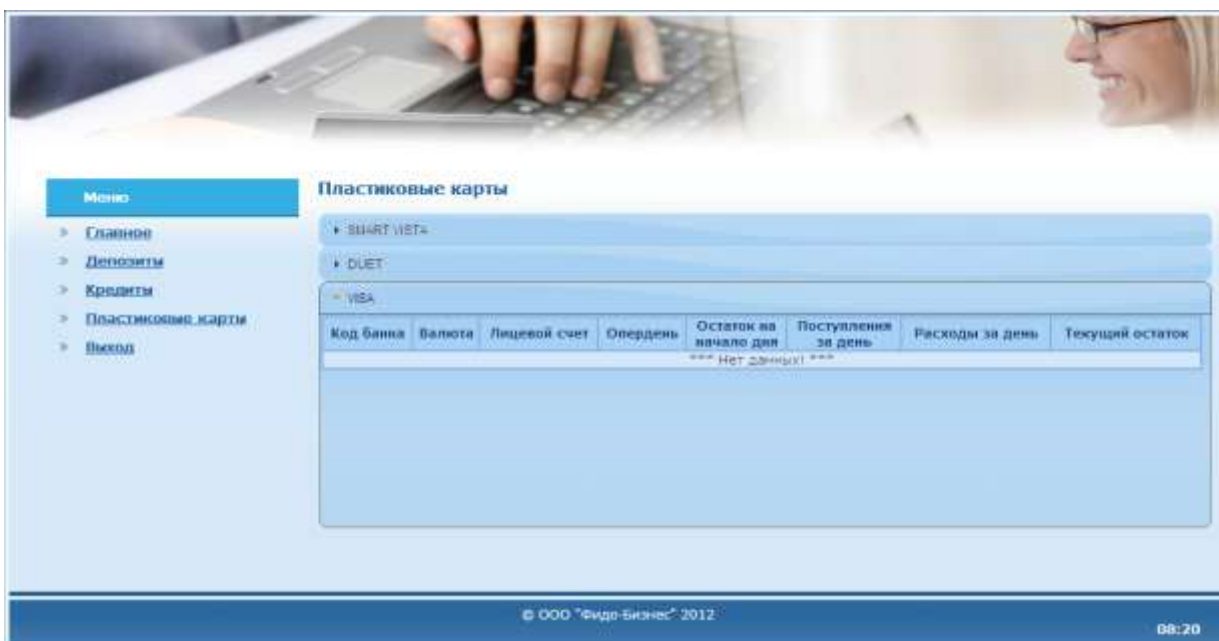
Меню

Главное
Депозиты
Кредиты
Пластиковые карты
Выход

Пластиковые карты

SMART VISTA

DUET

VISA

| Код банка | Валюта | Лицевой счет | Опердень | Остаток на начало дня | Поступления за день | Расходы за день | Текущий остаток |
|---|---|---|---|---|---|---|---|
| *** Нет данных! *** | | | | | | | |

© ООО "Фидо-Бизнес" 2012

08:20